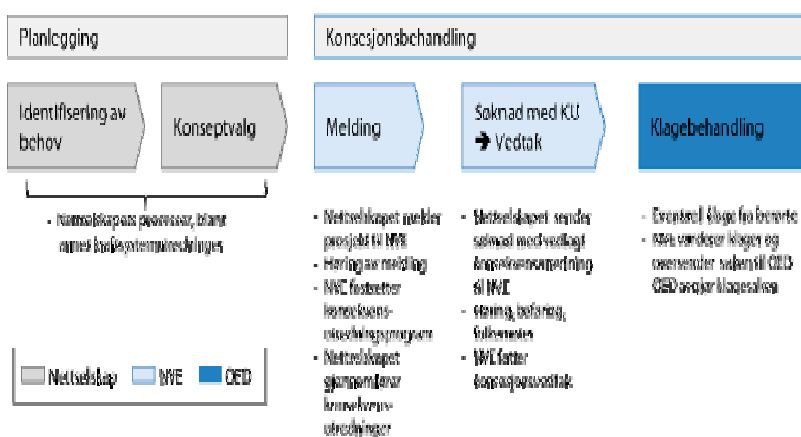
Planlegging

Konsesjonsbehandling

Identifisering av behov

Konseptvalg

Melding

Søknad med KU
➔ Vedtak

Klagebehandling

• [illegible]

• Nettselskapet melder prosjekt til NVE
• Høring av melding
• NVE fastsetter konsekvensutredningsprogram
• Nettselskapet gjennomfører konsekvensutredninger

• Nettselskapet sender søknad med vedlagt konsekvensutredning til NVE
• Høring, befaring, folkemøter
• NVE fatter konsesjonsvedtak

• Eventuell klage fra berørte
• NVE vurderer klagen og oversender saken til OED
• OED avgjør klagesaken

Nettselskap
NVE
OED